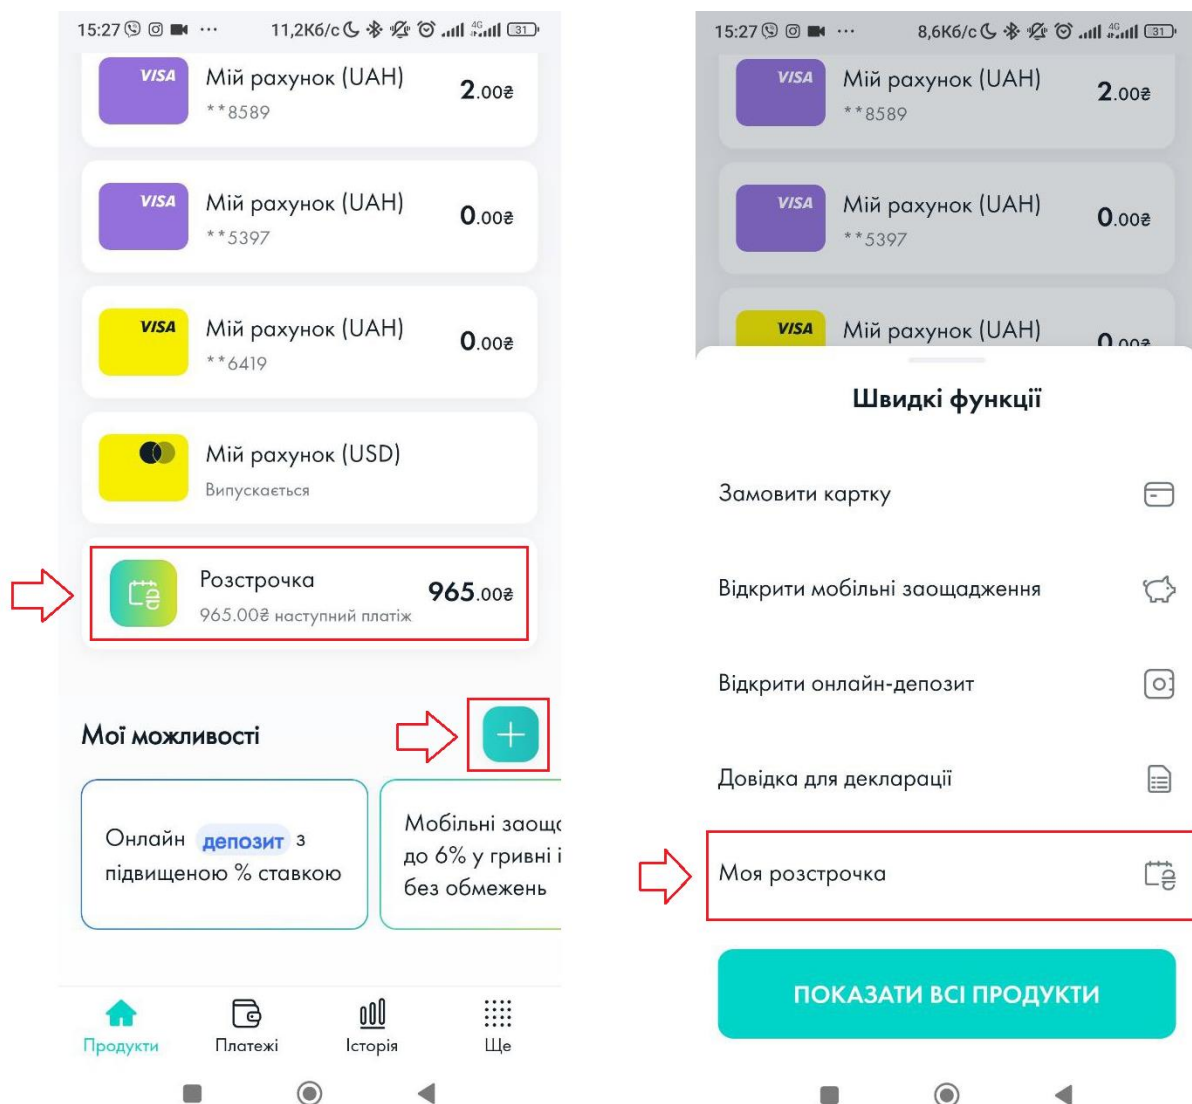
15:27 ⋯ 11,2Кб/с 31

VISA Мій рахунок (UAH) **8589 2.00₴

VISA Мій рахунок (UAH) **5397 0.00₴

VISA Мій рахунок (UAH) **6419 0.00₴

Мій рахунок (USD) Випускається

Розстрочка 965.00₴ наступний платіж 965.00₴

Мої можливості

Онлайн депозит з підвищеною % ставкою

Мобільні заощ до 6% у гривні і без обмежень

Продукти Платежі Історія Ще

15:27 ⋯ 8,6Кб/с 31

VISA Мій рахунок (UAH) **8589 2.00₴

VISA Мій рахунок (UAH) **5397 0.00₴

VISA Мій рахунок (UAH) 0.00₴

Швидкі функції

Замовити картку

Відкрити мобільні заощадження

Відкрити онлайн-депозит

Довідка для декларації

Моя розстрочка

ПОКАЗАТИ ВСІ ПРОДУКТИ